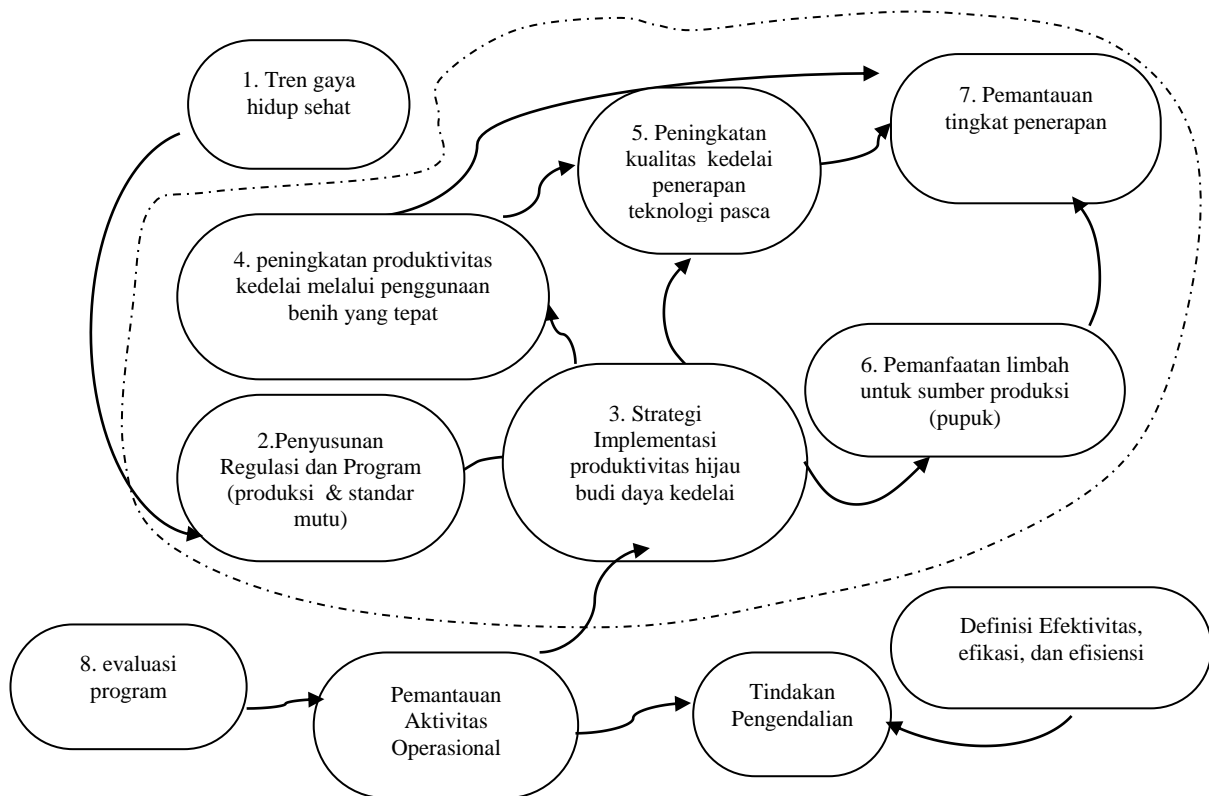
1. Tren gaya hidup sehat

7. Pemantauan tingkat penerapan

5. Peningkatan kualitas kedelai penerapan teknologi pasca

4. peningkatan produktivitas kedelai melalui penggunaan benih yang tepat

6. Pemanfaatan limbah untuk sumber produksi (pupuk)

2.Penyusunan Regulasi dan Program (produksi & standar mutu)

3. Strategi Implementasi produktivitas hijau budi daya kedelai

Definisi Efektivitas, efikasi, dan efisiensi

8. evaluasi program

Pemantauan Aktivitas Operasional

Tindakan Pengendalian